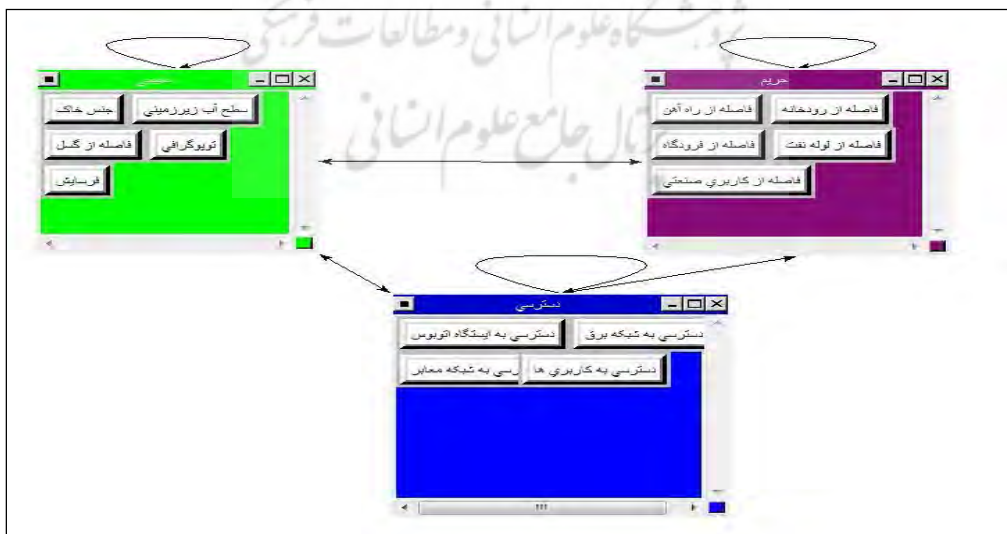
پژوهشگاه علوم انسانی و مطالعات فرهنگی
پرتال جامع علوم انسانی

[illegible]
سطح آب زیرزمینی
جنس خاک
توپوگرافی
فاصله از گسل
فرسایش

حریم
فاصله از راه آهن
فاصله از رودخانه
فاصله از لوله نفت
فاصله از فرودگاه
فاصله از کاربری صنعتی

دسترسی
دسترسی به شبکه برق
دسترسی به ایستگاه اتوبوس
دسترسی به کاربری ها
رسی به شبکه معابر